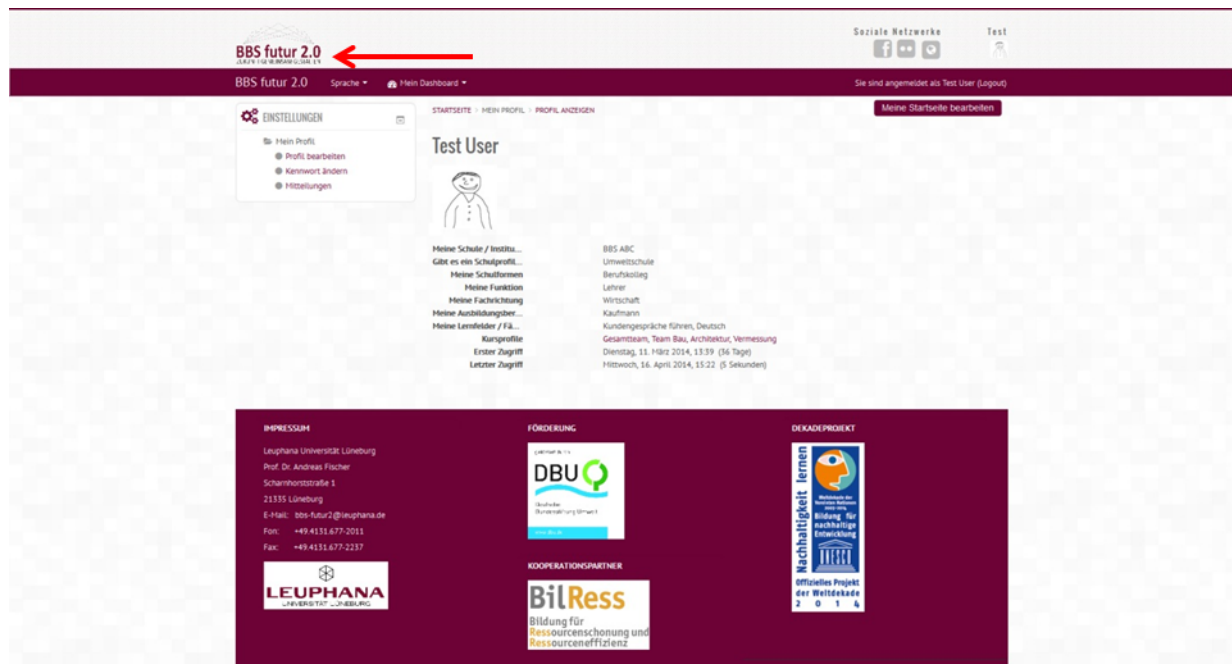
BBS futur 2.0
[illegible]

Soziale Netzwerke
Test

BBS futur 2.0 Sprache ▾ Mein Dashboard ▾
Sie sind angemeldet als Test User (Logout)

EINSTELLUNGEN
Mein Profil
Profil bearbeiten
Kennwort ändern
Mitteilungen

STARTSEITE › MEIN PROFIL › PROFIL ANZEIGEN

Meine Startseite bearbeiten

Test User

| | |
|---|---|
| Meine Schule / Institu... | BBS ABC |
| Gibt es ein Schulprofil... | Umweltschule |
| Meine Schulformen | Berufskolleg |
| Meine Funktion | Lehrer |
| Meine Fachrichtung | Wirtschaft |
| Meine Ausbildungsber... | Kaufmann |
| Meine Lernfelder / Fä... | Kundengespräche führen, Deutsch |
| Kursprofile | Gesamtteam, Team Bau, Architektur, Vermessung |
| Erster Zugriff | Dienstag, 11. März 2014, 13:39 (36 Tage) |
| Letzter Zugriff | Mittwoch, 16. April 2014, 15:22 (5 Sekunden) |

IMPRESSUM
Leuphana Universität Lüneburg
Prof. Dr. Andreas Fischer
Scharnhorststraße 1
21335 Lüneburg
E-Mail: bbs-futur2@leuphana.de
Fon: +49.4131.677-2011
Fax: +49.4131.677-2237

LEUPHANA
UNIVERSITÄT LÜNEBURG

FÖRDERUNG
gefördert durch
DBU
Deutsche Bundesstiftung Umwelt
www.dbu.de

KOOPERATIONSPARTNER
BilRess
Bildung für Ressourcenschonung und Ressourceneffizienz

DEKADEPROJEKT
Nachhaltigkeit lernen
Weltdekade der Vereinten Nationen 2005-2014
Bildung für nachhaltige Entwicklung
UNESCO
Offizielles Projekt der Weltdekade
2 0 1 4